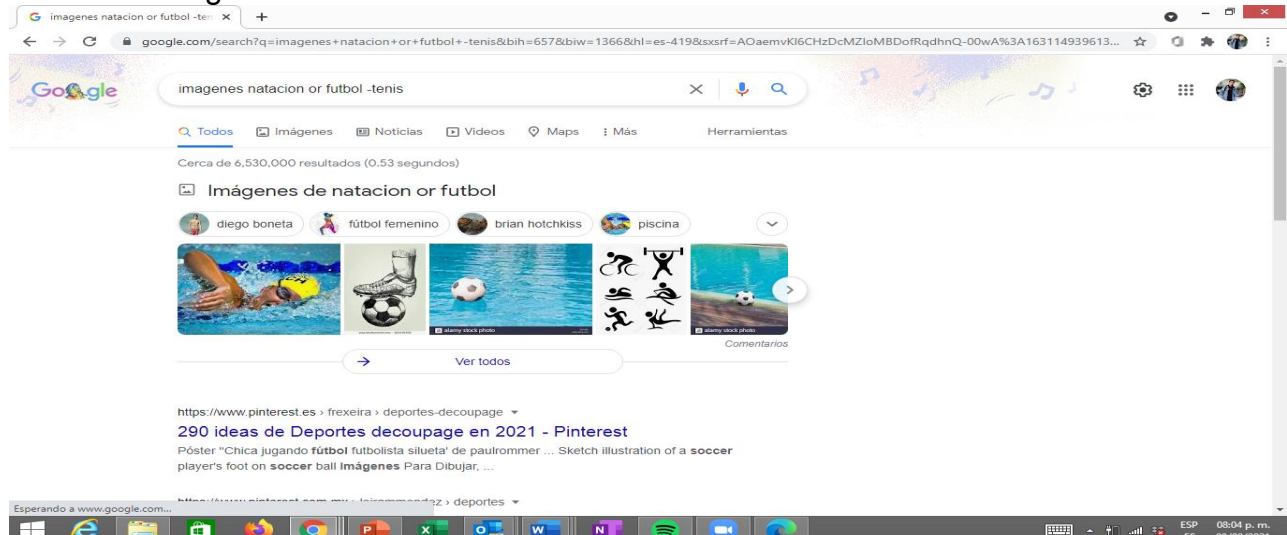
imagenes natacion or futbol -ten ×

google.com/search?q=imagenes+natacion+or+futbol+-tenis&bih=657&biw=1366&hl=es-419&sxsrf=AOaemvKI6CHzDcMZIoMBDofRqdhnQ-00wA%3A163114939613...

Google

imagenes natacion or futbol -tenis

Todos Imágenes Noticias Videos Maps Más Herramientas

Cerca de 6,530,000 resultados (0.53 segundos)

Imágenes de natacion or futbol

diego boneta fútbol femenino brian hotchkiss piscina

alamy stock photo

alamy stock photo

Comentarios

Ver todos

https://www.pinterest.es › frexeira › deportes-decoupage

290 ideas de Deportes decoupage en 2021 - Pinterest

Póster "Chica jugando fútbol futbolista silueta" de paulrommer ... Sketch illustration of a soccer player's foot on soccer ball Imágenes Para Dibujar, ...

Esperando a www.google.com...

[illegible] › deportes

ESP 08:04 p. m.